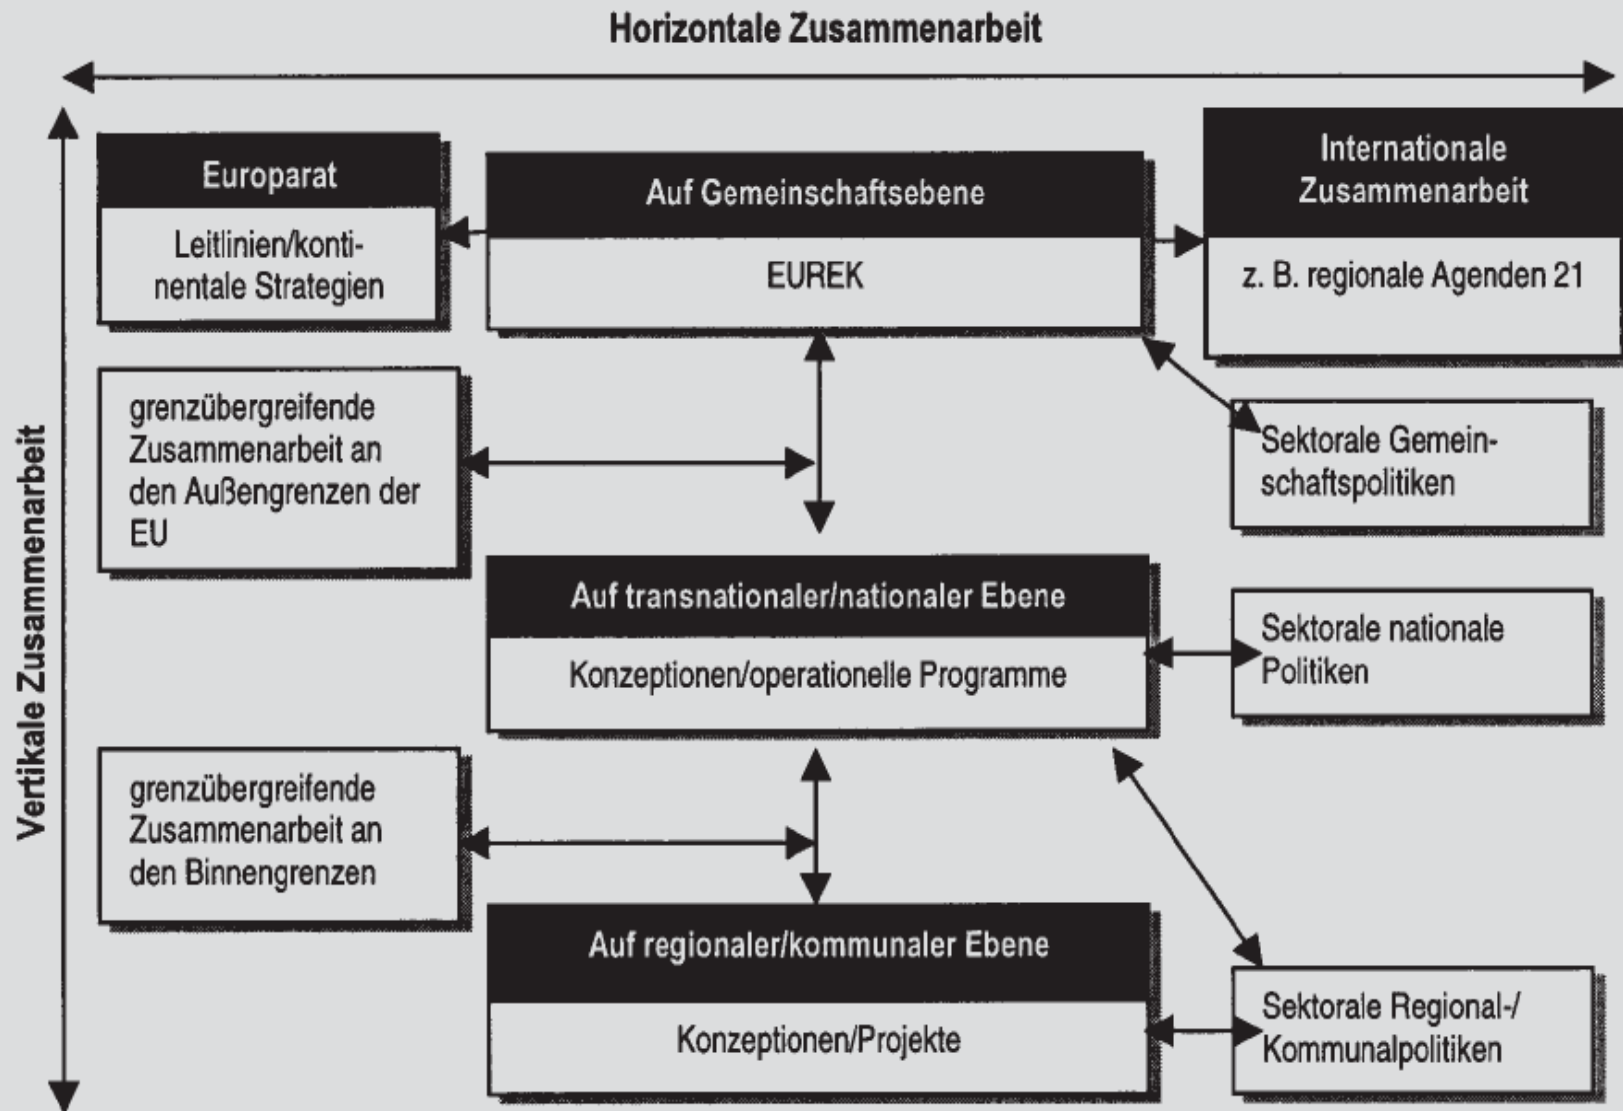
Horizontale Zusammenarbeit

Vertikale Zusammenarbeit

Europarat

Leitlinien/kontinentale Strategien

Auf Gemeinschaftsebene

EUREK

Internationale Zusammenarbeit

z. B. regionale Agenden 21

grenzübergreifende Zusammenarbeit an den Außengrenzen der EU

Sektorale Gemeinschaftspolitiken

Auf transnationaler/nationaler Ebene

Konzeptionen/operationelle Programme

Sektorale nationale Politiken

grenzübergreifende Zusammenarbeit an den Binnengrenzen

Auf regionaler/kommunaler Ebene

Konzeptionen/Projekte

Sektorale Regional-/Kommunalpolitiken